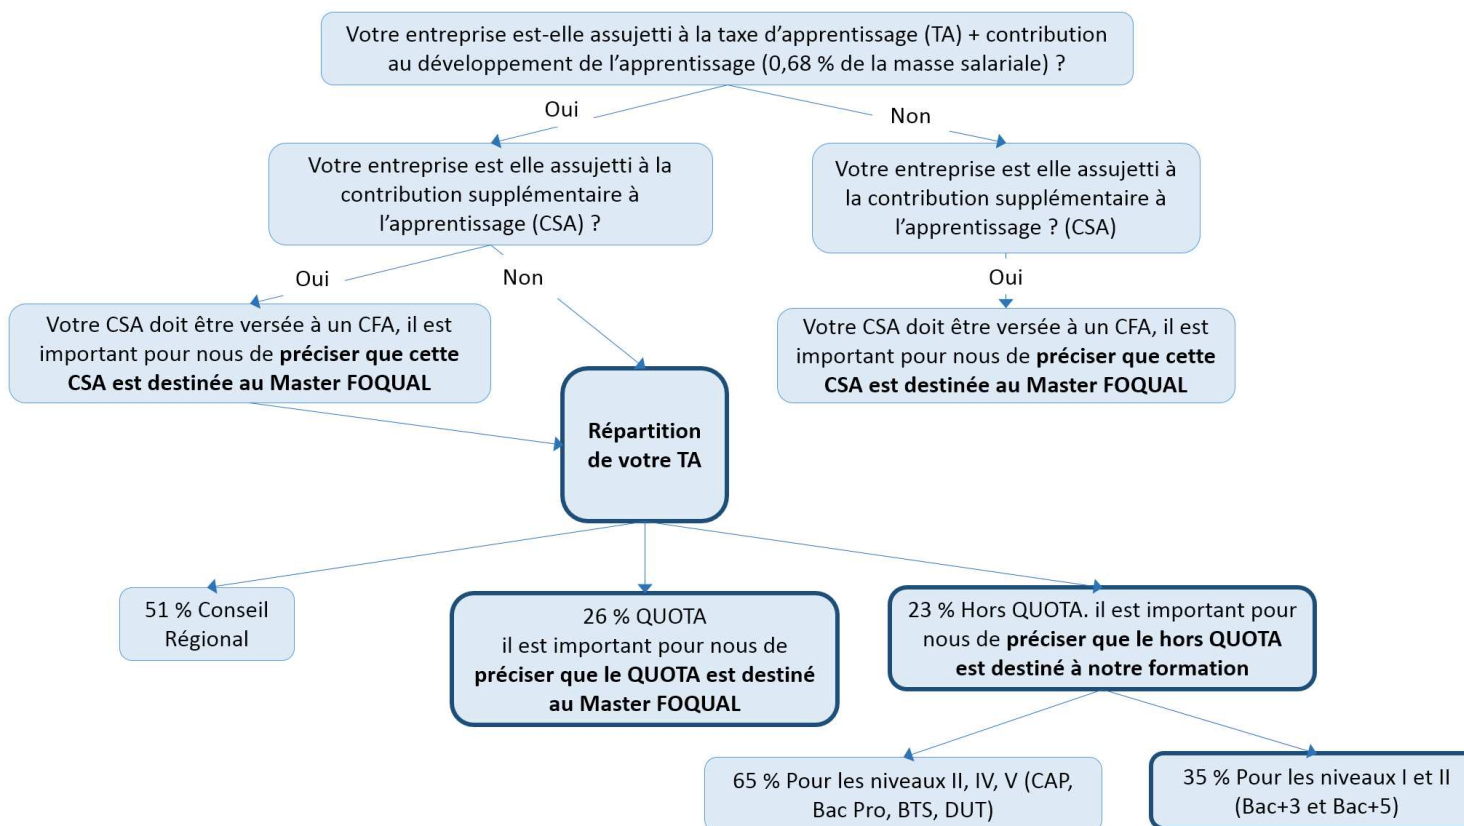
Votre entreprise est-elle assujetti à la taxe d'apprentissage (TA) + contribution au développement de l'apprentissage (0,68 % de la masse salariale) ?

Oui

Non

Votre entreprise est elle assujetti à la contribution supplémentaire à l'apprentissage (CSA) ?

Votre entreprise est elle assujetti à la contribution supplémentaire à l'apprentissage ? (CSA)

Oui

Non

Oui

Votre CSA doit être versée à un CFA, il est important pour nous de **préciser que cette CSA est destinée au Master FOQUAL**

Votre CSA doit être versée à un CFA, il est important pour nous de **préciser que cette CSA est destinée au Master FOQUAL**

**Répartition de votre TA**

51 % Conseil Régional

26 % QUOTA il est important pour nous de **préciser que le QUOTA est destiné au Master FOQUAL**

23 % Hors QUOTA. il est important pour nous de **préciser que le hors QUOTA est destiné à notre formation**

65 % Pour les niveaux II, IV, V (CAP, Bac Pro, BTS, DUT)

35 % Pour les niveaux I et II (Bac+3 et Bac+5)